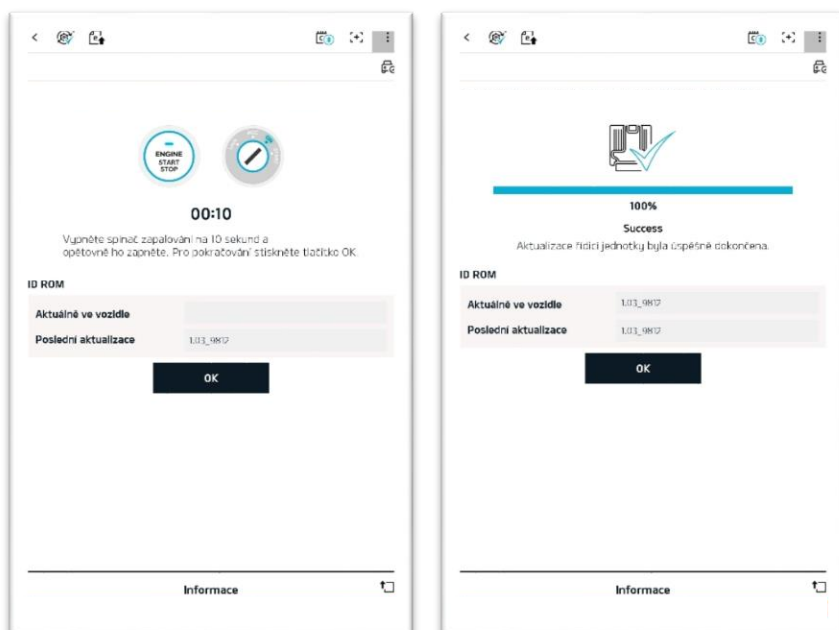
<

ENGINE START STOP

00:10

Vypněte spínač zapalování na 10 sekund a opětovně ho zapněte. Pro pokračování stiskněte tlačítko OK.

ID ROM

| Aktuálně ve vozidle | |
|---|---|
| Poslední aktualizace | 1.03_9817 |

OK

Informace

<

100%

Success

Aktualizace řídicí jednotky byla úspěšně dokončena.

ID ROM

| Aktuálně ve vozidle | 1.03_9817 |
|---|---|
| Poslední aktualizace | 1.03_9817 |

OK

Informace